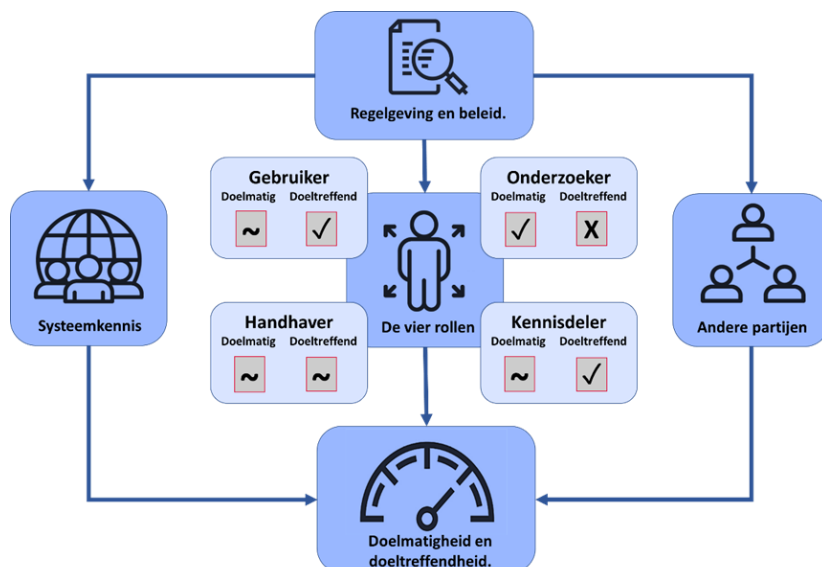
Regelgeving en beleid.

Systeemkennis

Gebruiker
Doelmatig Doeltreffend
~ ✓

Onderzoeker
Doelmatig Doeltreffend
✓ X

De vier rollen

Handhaver
Doelmatig Doeltreffend
~ ~

Kennisdeler
Doelmatig Doeltreffend
~ ✓

Andere partijen

Doelmatigheid en doeltreffendheid.